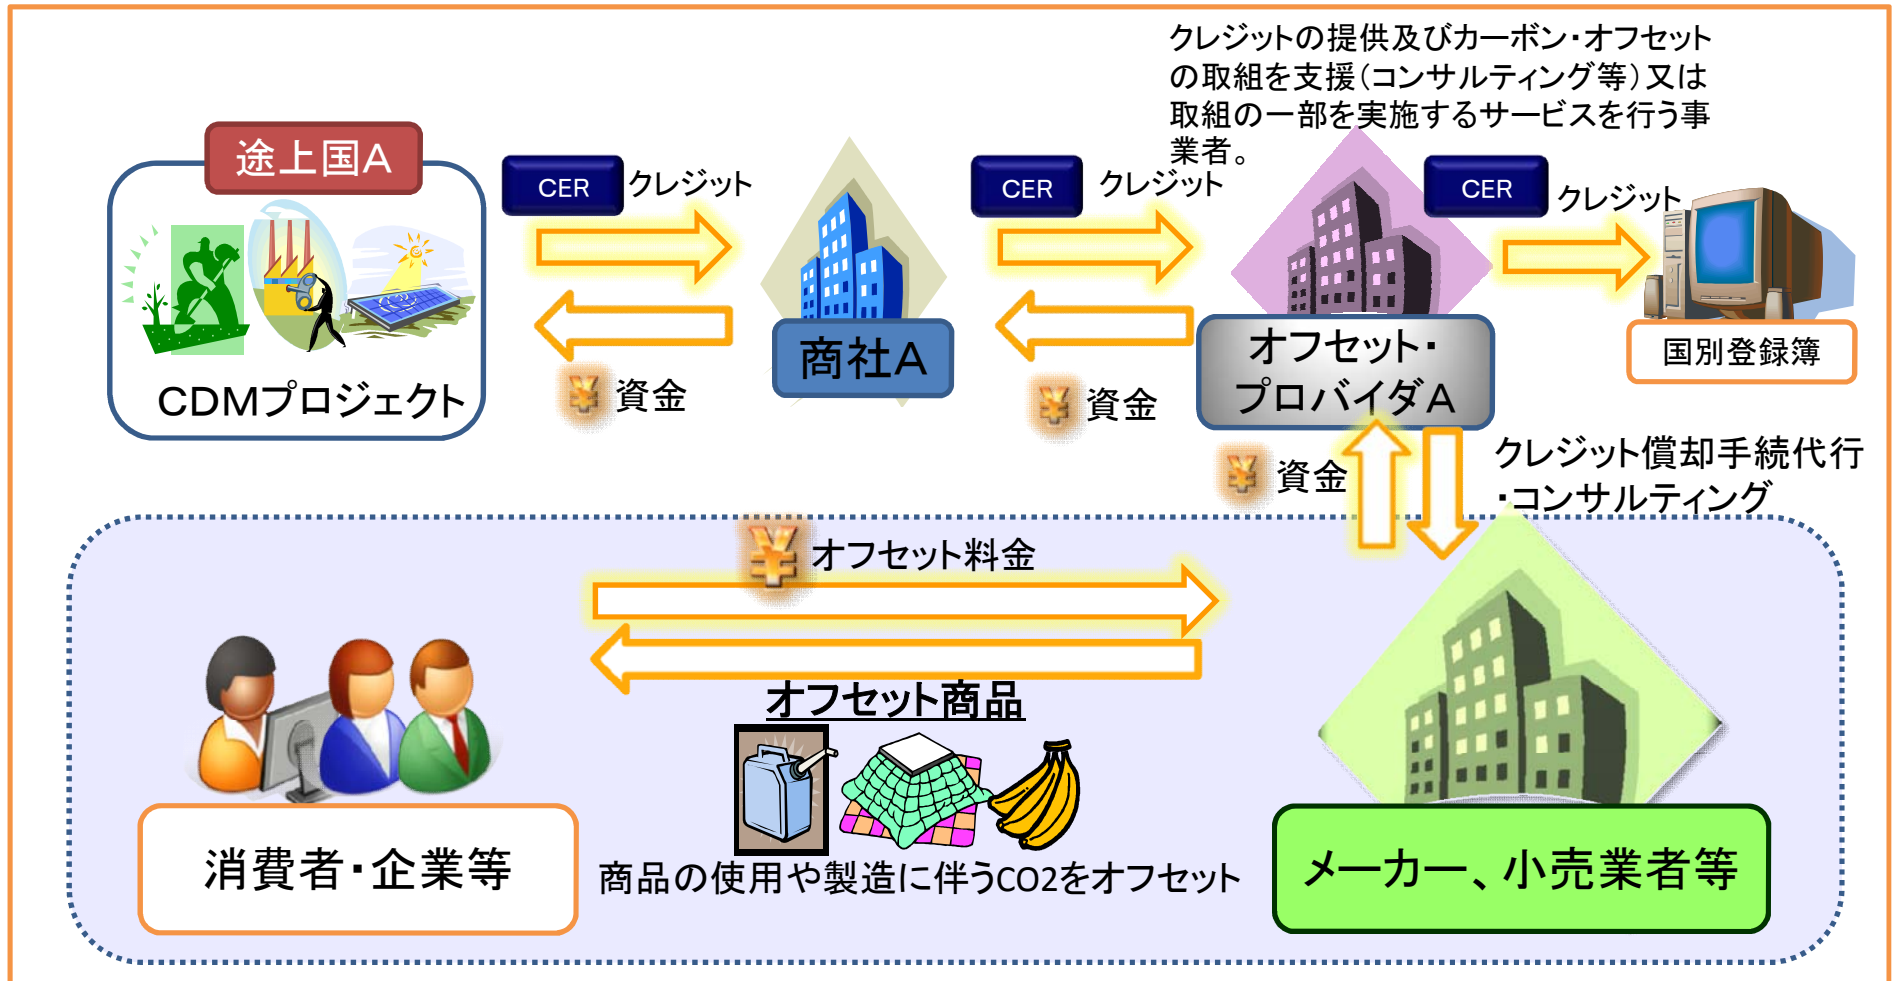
クレジットの提供及びカーボン・オフセットの取組を支援(コンサルティング等)又は取組の一部を実施するサービスを行う事業者。

途上国A

CDMプロジェクト

CER クレジット

¥ 資金

商社A

CER クレジット

¥ 資金

オフセット・プロバイダA

CER クレジット

国別登録簿

¥ 資金

クレジット償却手続代行・コンサルティング

¥ オフセット料金

オフセット商品

消費者・企業等

商品の使用や製造に伴うCO2をオフセット

メーカー、小売業者等